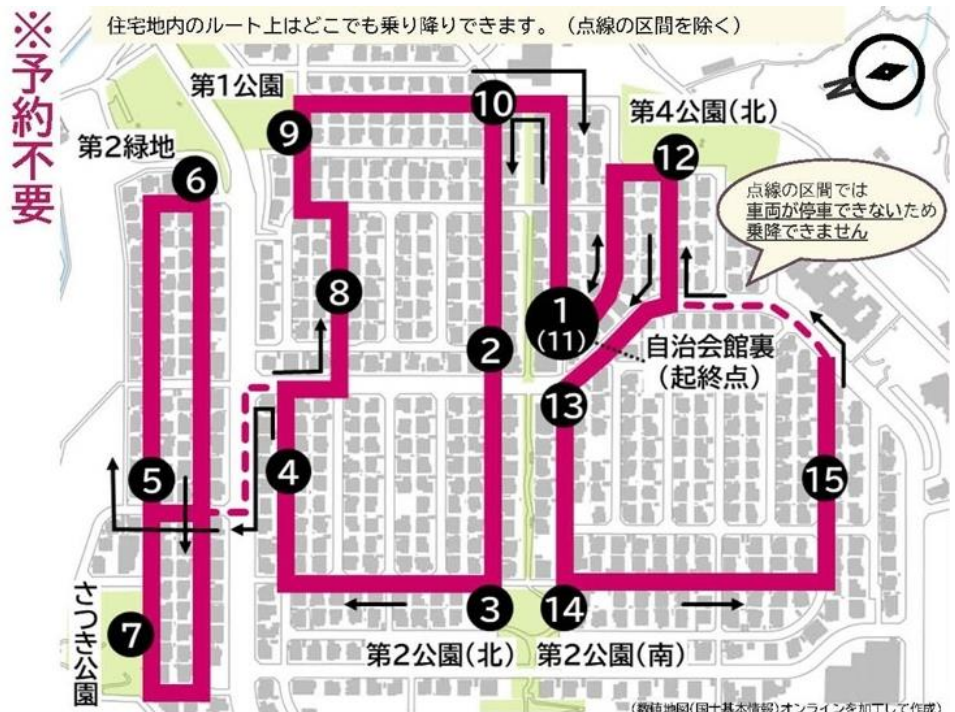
※予約不要

住宅地内のルート上はどこでも乗り降りできます。（点線の区間を除く）

第1公園

第2緑地

第4公園(北)

点線の区間では
車両が停車できないため
乗降できません

1
(11)

自治会館裏
(起終点)

2
3
4
5
6
7
8
9
10
12
13
14
15

さつき公園

第2公園(北)

第2公園(南)

(数値地図(国土基本情報)オンラインを加工して作成)